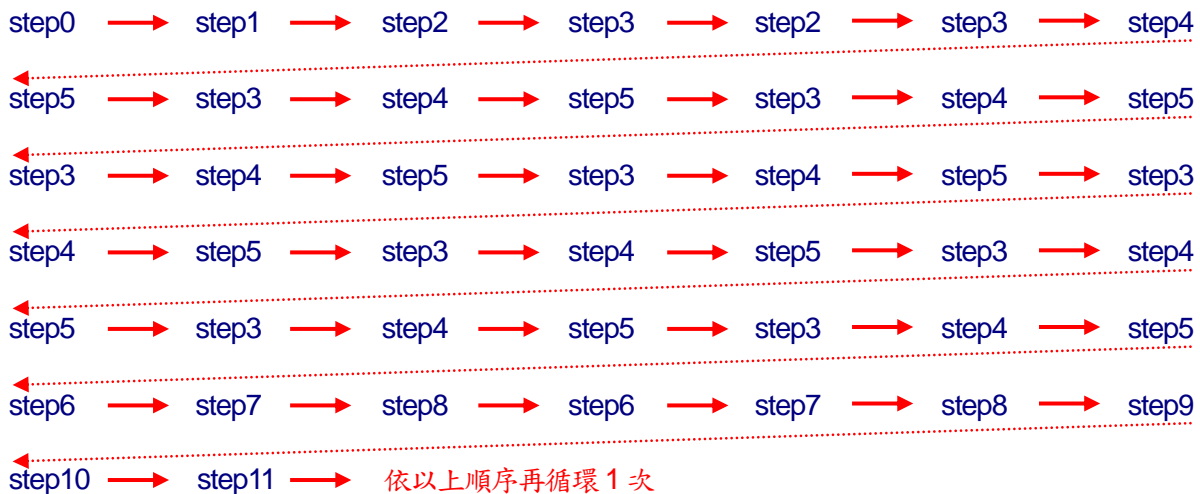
step0 step1 step2 step3 step2 step3 step4

step5 step3 step4 step5 step3 step4 step5

step3 step4 step5 step3 step4 step5 step3

step4 step5 step3 step4 step5 step3 step4

step5 step3 step4 step5 step3 step4 step5

step6 step7 step8 step6 step7 step8 step9

step10 step11 依以上順序再循環 1 次